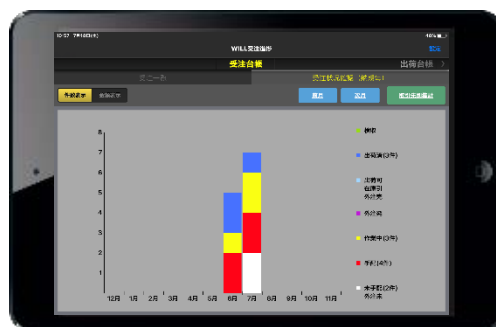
10:57 7月16日(木)
WILL受注管理
受注台帳
出荷台帳
メニュー
受注状況推移
件数表示
金額表示
戻る
設定
8
7
6
5
4
3
2
1
0
12月
1月
2月
3月
4月
5月
6月
7月
8月
9月
10月
11月
納品
生産済(3件)
出荷可
在庫引
多分済
多分前
作業中(3件)
手配(4件)
未手配(2件)